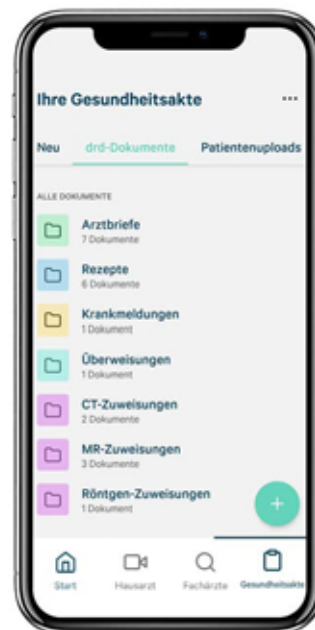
Ihre Gesundheitsakte

...

Neu

drd-Dokumente

Patientenuploads

ALLE DOKUMENTE

Arztbriefe
7 Dokumente

Rezepte
6 Dokumente

Krankmeldungen
1 Dokument

Überweisungen
1 Dokument

CT-Zuweisungen
2 Dokumente

MR-Zuweisungen
3 Dokumente

Röntgen-Zuweisungen
1 Dokument

+

Start

Hausarzt

Fachärzte

Gesundheitsakte